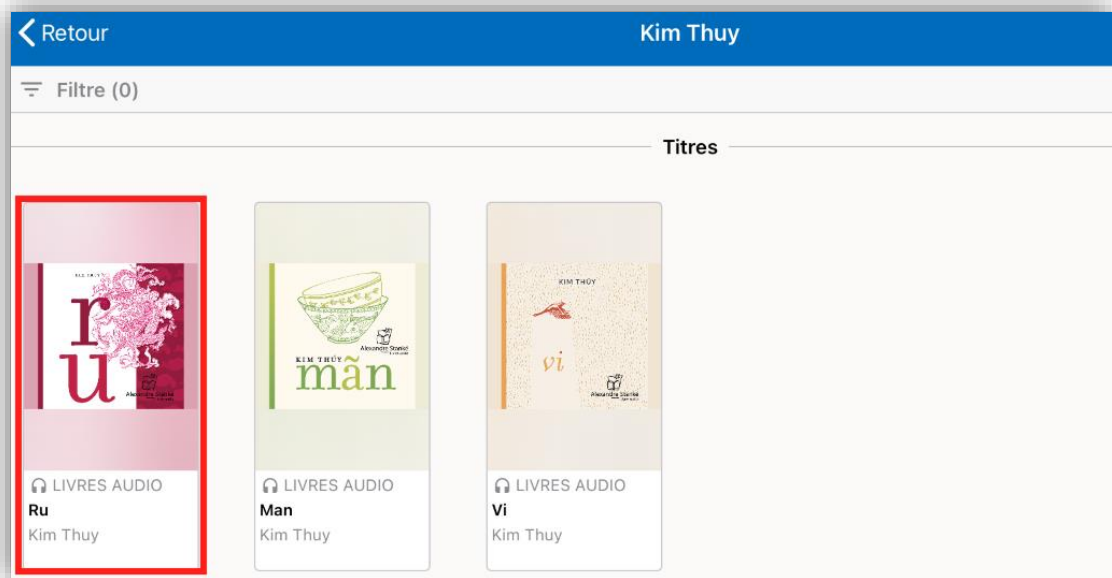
Retour

Kim Thuy

Filtre (0)

Titres

KIM THÚY
ru
Alexandre Stanké

KIM THÚY
mãn
Alexandre Stanké

KIM THÚY
vi
Alexandre Stanké

LIVRES AUDIO
Ru
Kim Thuy

LIVRES AUDIO
Man
Kim Thuy

LIVRES AUDIO
Vi
Kim Thuy